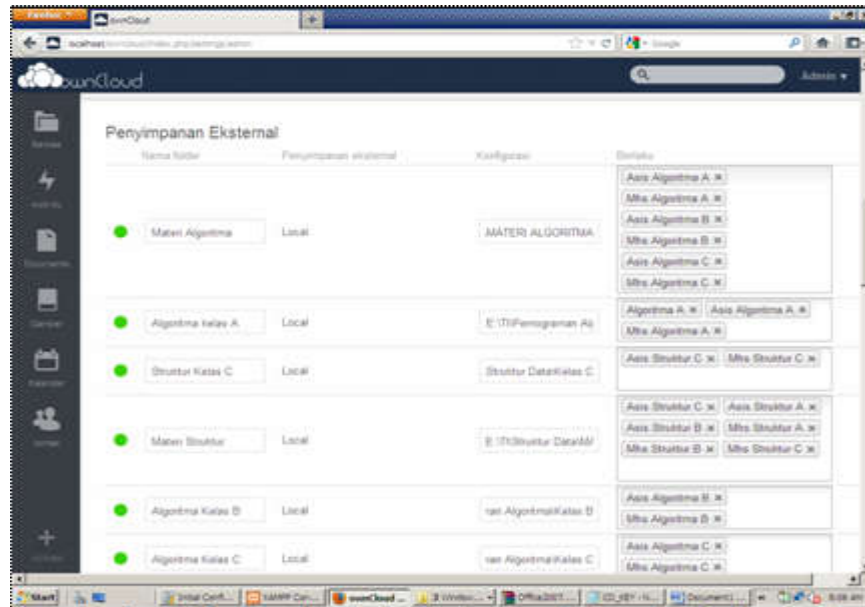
Firefox ownCloud

localhost/owncloud/index.php/settings/admin

Google

ownCloud

Admin

Files

Activity

Documents

Gallery

Calendar

Contacts

Penyimpanan Eksternal

| | Nama folder | Penyimpanan eksternal | Konfigurasi | Berlaku |
|---|---|---|---|---|
| | Materi Algoritma | Local | MATERI ALGORITMA | Asis Algoritma A ×, Mhs Algoritma A ×, Asis Algoritma B ×, Mhs Algoritma B ×, Asis Algoritma C ×, Mhs Algoritma C × |
| | Algoritma kelas A | Local | E:\TI\Pemrograman Al | Algoritma A ×, Asis Algoritma A ×, Mhs Algoritma A × |
| | Struktur Kelas C | Local | Struktur Data\Kelas C | Asis Struktur C ×, Mhs Struktur C × |
| | Materi Struktur | Local | E:\TI\Struktur Data\M | Asis Struktur C ×, Asis Struktur A ×, Asis Struktur B ×, Mhs Struktur A ×, Mhs Struktur B ×, Mhs Struktur C × |
| | Algoritma Kelas B | Local | ran Algoritma\Kelas B | Asis Algoritma B ×, Mhs Algoritma B × |
| | Algoritma Kelas C | Local | ran Algoritma\Kelas C | Asis Algoritma C ×, Mhs Algoritma C × |

Start | Initial Conf... | XAMPP Con... | ownCloud ... | 3 Window... | Office2007... | CD_KEY - N... | Document1 ...